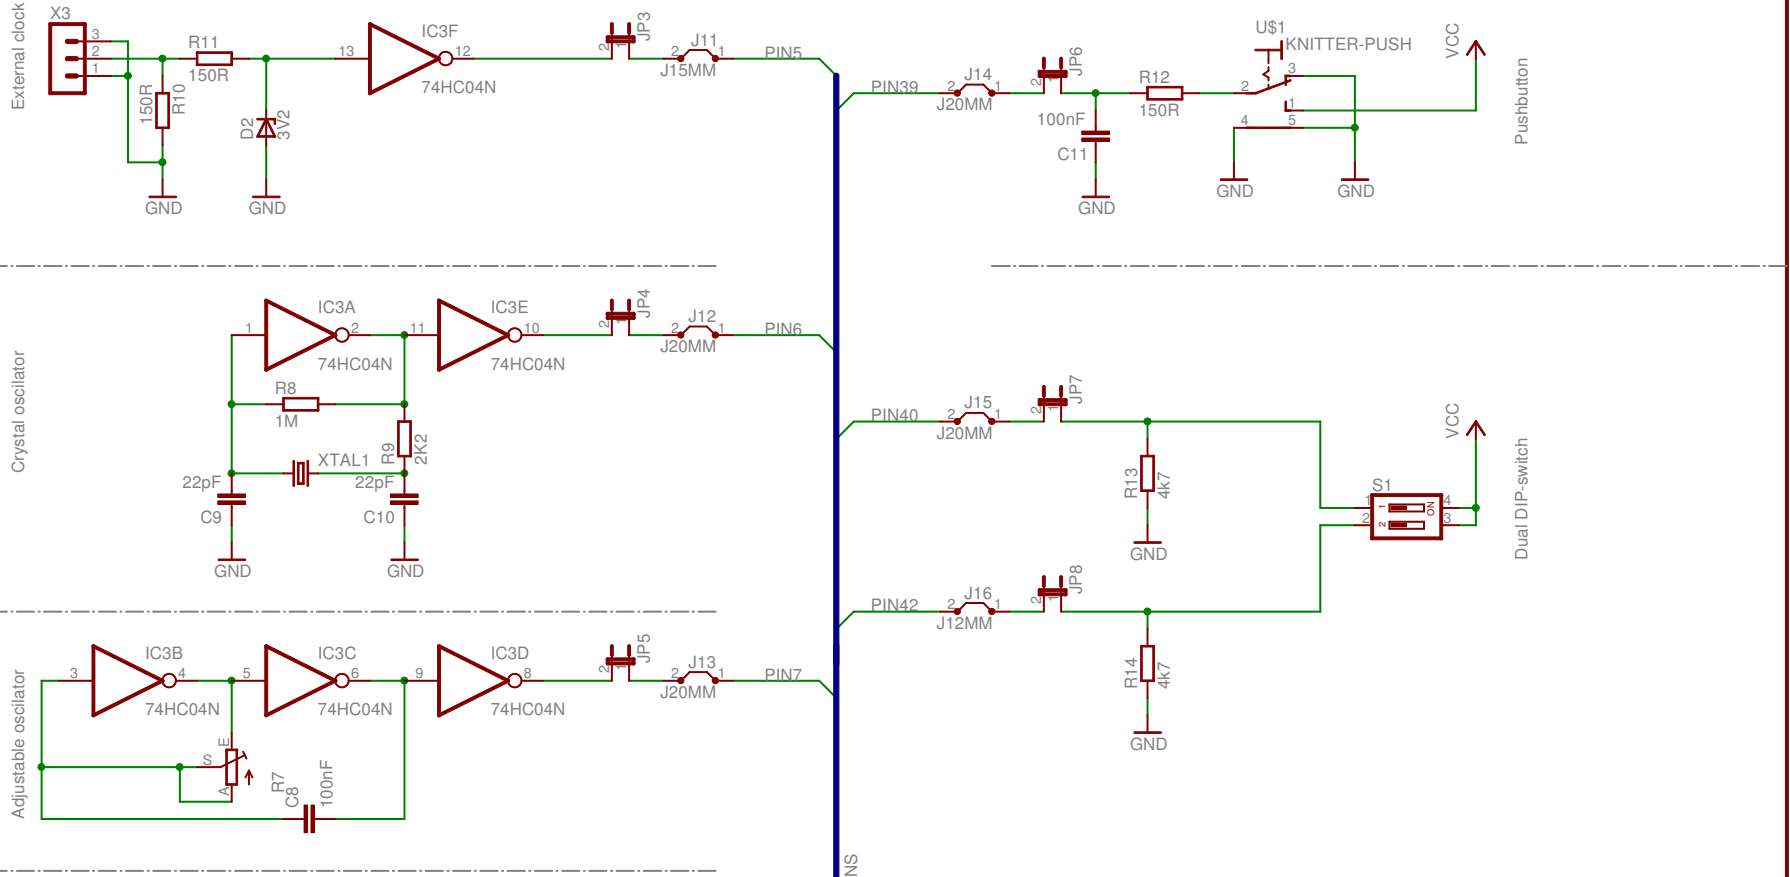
External clock
X3
3
2
1
R11
150R
150R
R10
D2
3V2
GND
GND
13
IC3F
12
74HC04N
JP3
2
1
J11
2
1
J15MM
PIN5
PIN39
2
J14
1
J20MM
JP6
2
1
100nF
C11
GND
R12
150R
U$1
KNITTER-PUSH
2
3
1
4
5
GND
GND
VCC
Pushbutton

Crystal oscilator
1
IC3A
2
74HC04N
11
IC3E
10
74HC04N
JP4
2
1
J12
2
1
J20MM
PIN6
R8
1M
R9
2K2
XTAL1
22pF
C9
22pF
C10
GND
GND
PIN40
2
J15
1
J20MM
JP7
2
1
R13
4k7
GND
S1
1
2
4
3
ON
VCC
Dual DIP-switch
PIN42
2
J16
1
J12MM
JP8
2
1
R14
4k7
GND

Adjustable oscilator
3
IC3B
4
74HC04N
5
IC3C
6
74HC04N
9
IC3D
8
74HC04N
JP5
2
1
J13
2
1
J20MM
PIN7
S
E
A
R7
C8
100nF
NS